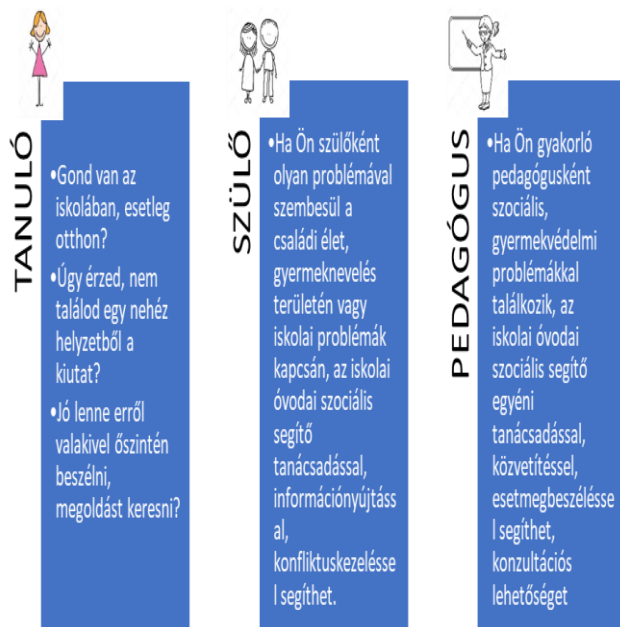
TANULÓ

•Gond van az iskolában, esetleg otthon?

•Úgy érzed, nem találod egy nehéz helyzetből a kiutat?

•Jó lenne erről valakivel őszintén beszélni, megoldást keresni?

SZÜLŐ

•Ha Ön szülőként olyan problémával szembesül a családi élet, gyermeknevelés területén vagy iskolai problémák kapcsán, az iskolai óvodai szociális segítő tanácsadással, információnyújtással, konfliktuskezeléssel segíthet.

PEDAGÓGUS

•Ha Ön gyakorló pedagógusként szociális, gyermekvédelmi problémákkal találkozik, az iskolai óvodai szociális segítő egyéni tanácsadással, közvetítéssel, esetmegbeszéléssel segíthet, konzultációs lehetőséget